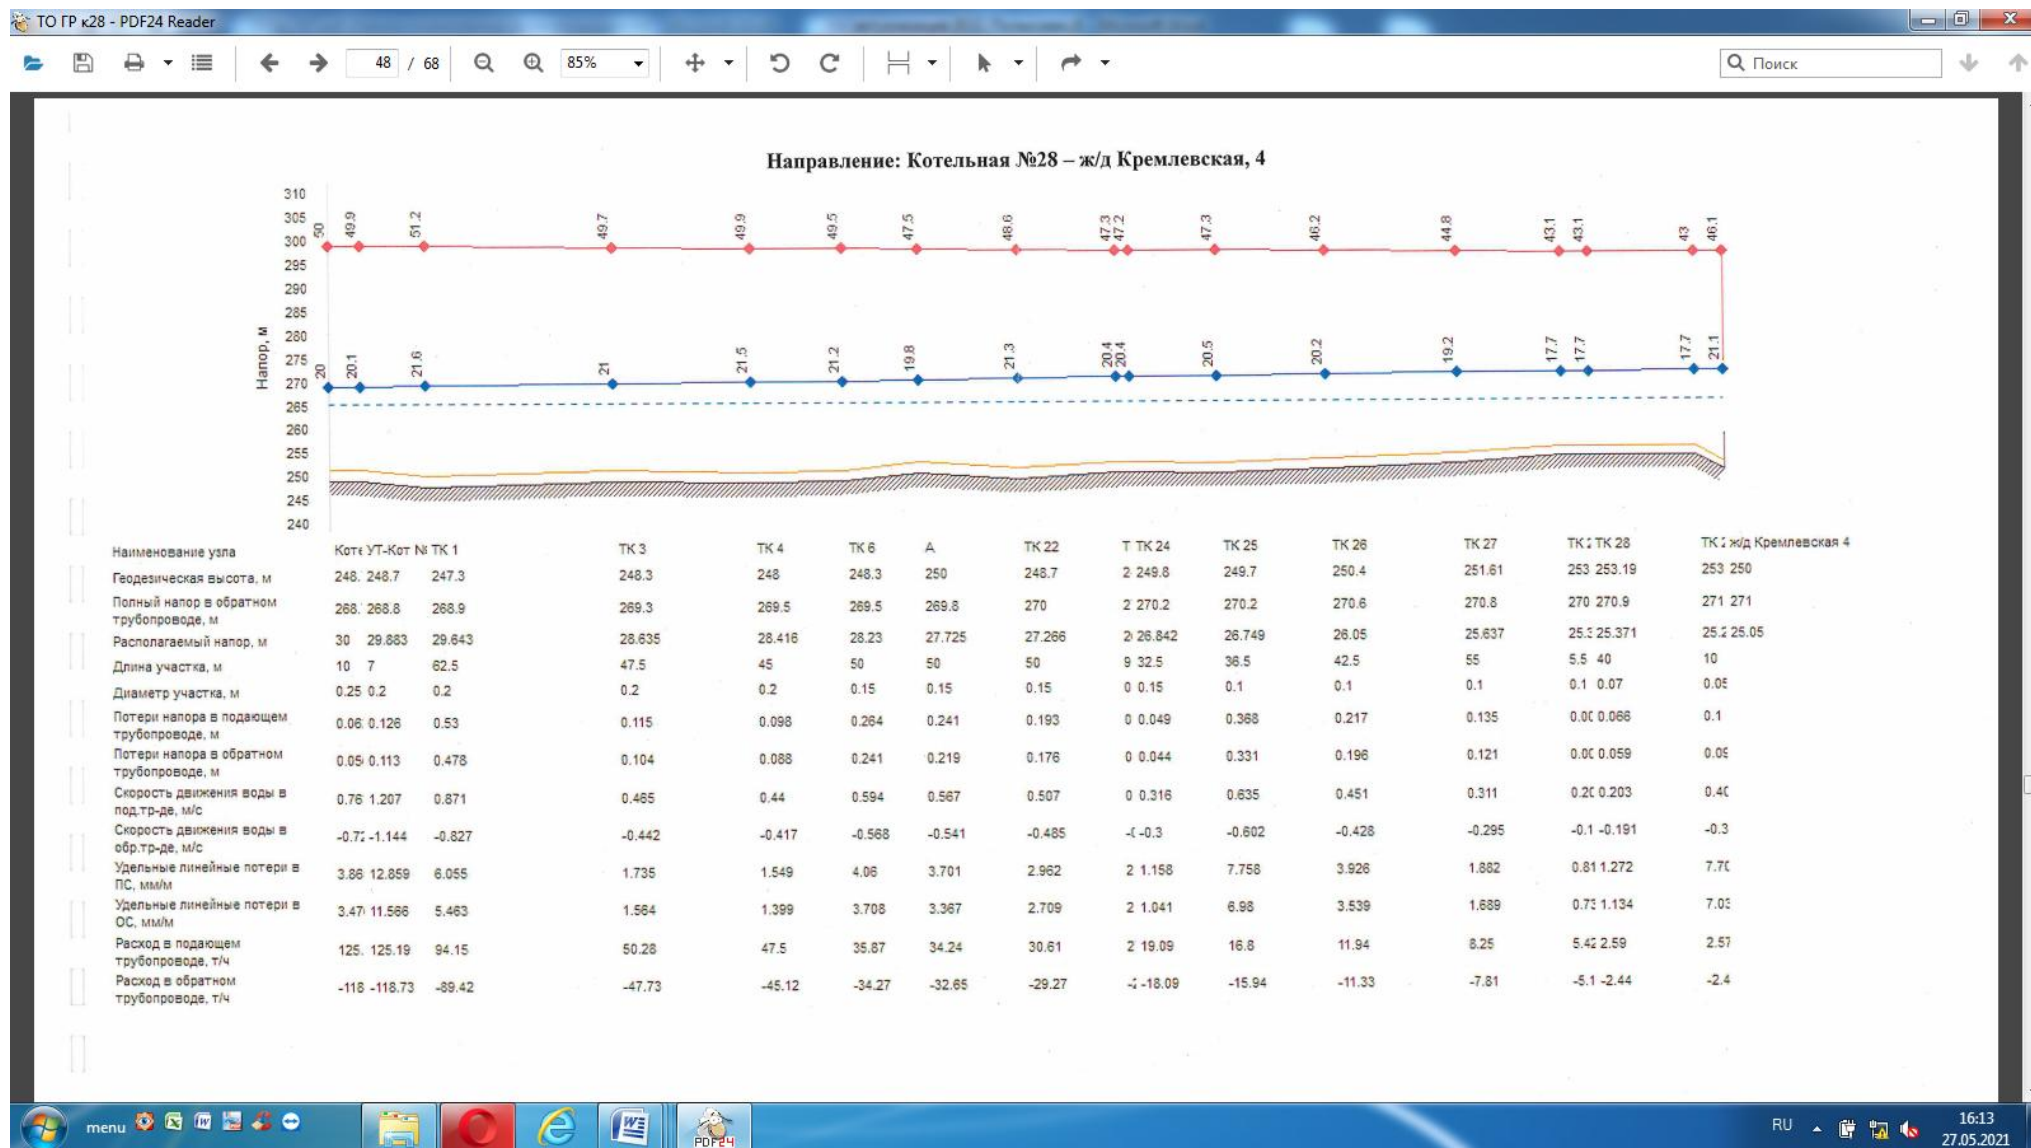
ТО ГР к28 - PDF24 Reader

48 / 68 85% Поиск

Направление: Котельная №28 – ж/д Кремлевская, 4

310
305
300
295
290
285
280
275
270
265
260
255
250
245
240

Напор, м

50 49.9 51.2 49.7 49.9 49.5 47.5 48.6 47.3 47.2 47.3 46.2 44.8 43.1 43.1 43 46.1

20 20.1 21.6 21 21.5 21.2 19.8 21.3 20.4 20.4 20.5 20.2 19.2 17.7 17.7 17.7 21.1

| Наименование узла | Коте | УТ-Кот № | ТК 1 | ТК 3 | ТК 4 | ТК 6 | А | ТК 22 | Т | ТК 24 | ТК 25 | ТК 26 | ТК 27 | ТК 2 | ТК 28 | ТК 2 | ж/д Кремлевская 4 |
|---|---|---|---|---|---|---|---|---|---|---|---|---|---|---|---|---|---|
| Геодезическая высота, м | 248. | 248.7 | 247.3 | 248.3 | 248 | 248.3 | 250 | 248.7 | 2 | 249.8 | 249.7 | 250.4 | 251.61 | 253 | 253.19 | 253 | 250 |
| Полный напор в обратном трубопроводе, м | 268. | 268.8 | 268.9 | 269.3 | 269.5 | 269.5 | 269.8 | 270 | 2 | 270.2 | 270.2 | 270.6 | 270.8 | 270 | 270.9 | 271 | 271 |
| Располагаемый напор, м | 30 | 29.883 | 29.643 | 28.635 | 28.416 | 28.23 | 27.725 | 27.266 | 2 | 26.842 | 26.749 | 26.05 | 25.637 | 25.3 | 25.371 | 25.2 | 25.05 |
| Длина участка, м | 10 | 7 | 62.5 | 47.5 | 45 | 50 | 50 | 50 | 9 | 32.5 | 36.5 | 42.5 | 55 | 5.5 | 40 | 10 | |
| Диаметр участка, м | 0.25 | 0.2 | 0.2 | 0.2 | 0.2 | 0.15 | 0.15 | 0.15 | 0 | 0.15 | 0.1 | 0.1 | 0.1 | 0.1 | 0.07 | 0.05 | |
| Потери напора в подающем трубопроводе, м | 0.06 | 0.126 | 0.53 | 0.115 | 0.098 | 0.264 | 0.241 | 0.193 | 0 | 0.049 | 0.368 | 0.217 | 0.135 | 0.0 | 0.066 | 0.1 | |
| Потери напора в обратном трубопроводе, м | 0.05 | 0.113 | 0.478 | 0.104 | 0.088 | 0.241 | 0.219 | 0.176 | 0 | 0.044 | 0.331 | 0.196 | 0.121 | 0.0 | 0.059 | 0.0 | |
| Скорость движения воды в под.тр-де, м/с | 0.76 | 1.207 | 0.871 | 0.465 | 0.44 | 0.594 | 0.567 | 0.507 | 0 | 0.316 | 0.635 | 0.451 | 0.311 | 0.2 | 0.203 | 0.4 | |
| Скорость движения воды в обр.тр-де, м/с | -0.7 | -1.144 | -0.827 | -0.442 | -0.417 | -0.568 | -0.541 | -0.485 | - | -0.3 | -0.602 | -0.428 | -0.295 | -0.1 | -0.191 | -0.3 | |
| Удельные линейные потери в ПС, мм/м | 3.86 | 12.859 | 6.055 | 1.735 | 1.549 | 4.06 | 3.701 | 2.962 | 2 | 1.158 | 7.758 | 3.926 | 1.882 | 0.81 | 1.272 | 7.7 | |
| Удельные линейные потери в ОС, мм/м | 3.47 | 11.566 | 5.463 | 1.564 | 1.399 | 3.708 | 3.367 | 2.709 | 2 | 1.041 | 6.98 | 3.539 | 1.689 | 0.7 | 1.134 | 7.0 | |
| Расход в подающем трубопроводе, т/ч | 125. | 125.19 | 94.15 | 50.28 | 47.5 | 35.87 | 34.24 | 30.61 | 2 | 19.09 | 16.8 | 11.94 | 8.25 | 5.4 | 2.59 | 2.57 | |
| Расход в обратном трубопроводе, т/ч | -118 | -118.73 | -89.42 | -47.73 | -45.12 | -34.27 | -32.65 | -29.27 | - | -18.09 | -15.94 | -11.33 | -7.81 | -5.1 | -2.44 | -2.4 | |

menu RU 16:13 27.05.2021